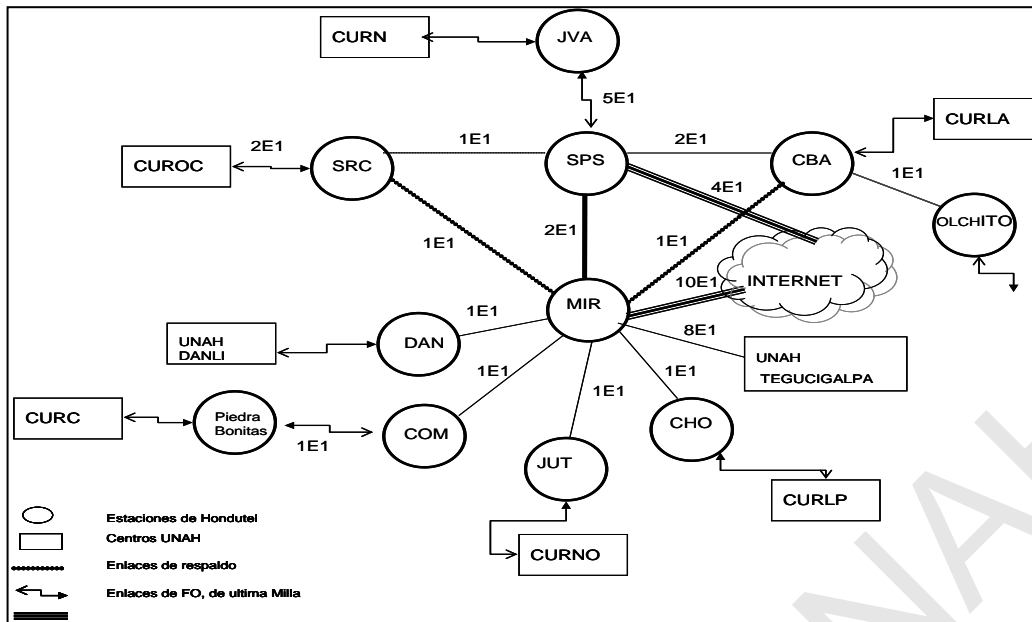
CURN
JVA
5E1
CUROC
2E1
SRC
1E1
SPS
2E1
CBA
CURLA
1E1
4E1
OLCHITO
1E1
2E1
1E1
INTERNET
10E1
MIR
1E1
UNAH DANLI
DAN
8E1
UNAH TEGUCIGALPA
1E1
1E1
1E1
CURC
Piedra Bonitas
1E1
COM
CHO
JUT
CURLP
CURNO

Estaciones de Hondutel
Centros UNAH
Enlaces de respaldo
Enlaces de FO, de ultima Milla